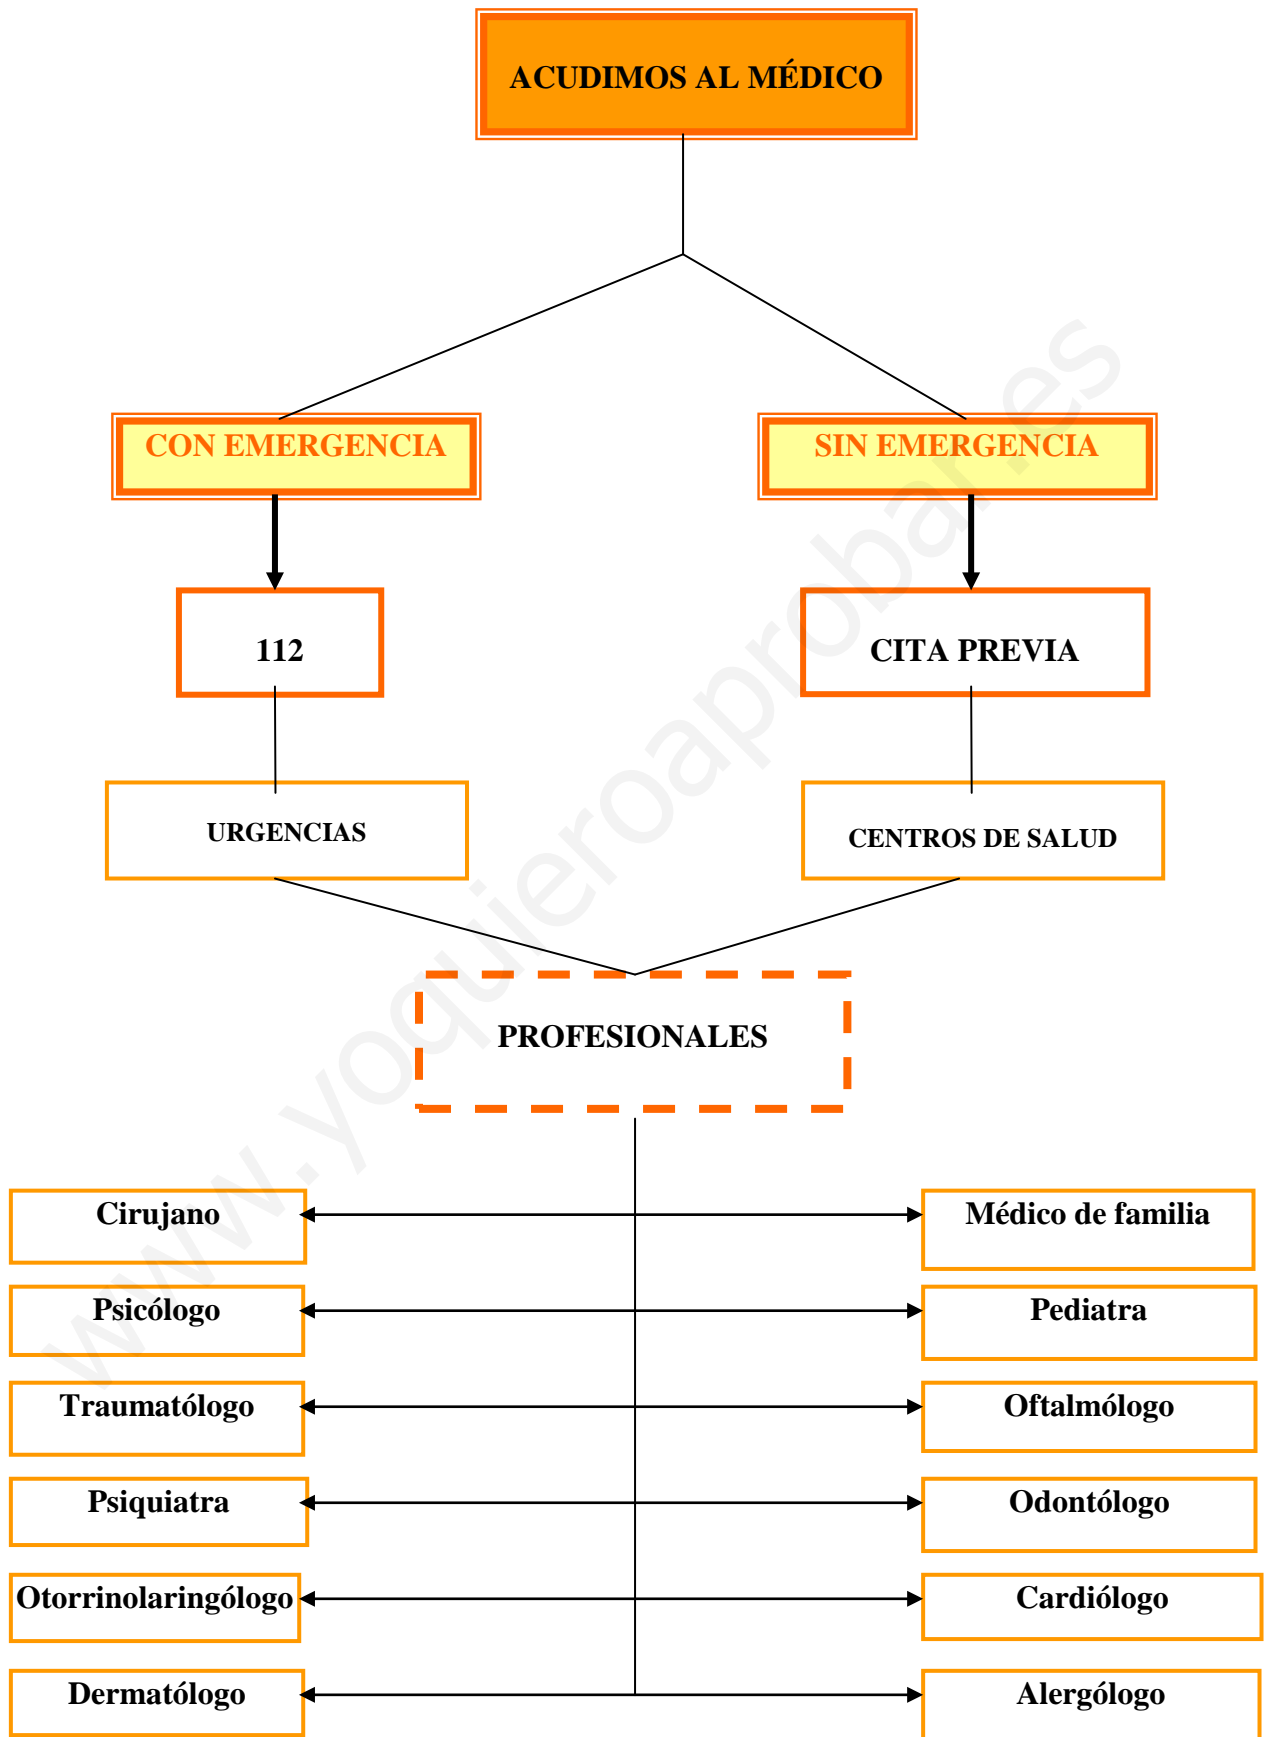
ACUDIMOS AL MÉDICO

CON EMERGENCIA

SIN EMERGENCIA

112

CITA PREVIA

URGENCIAS

CENTROS DE SALUD

PROFESIONALES

Cirujano

Médico de familia

Psicólogo

Pediatra

Traumatólogo

Oftalmólogo

Psiquiatra

Odontólogo

Otorrinolaringólogo

Cardiólogo

Dermatólogo

Alergólogo

www.yoquieroaprobar.es